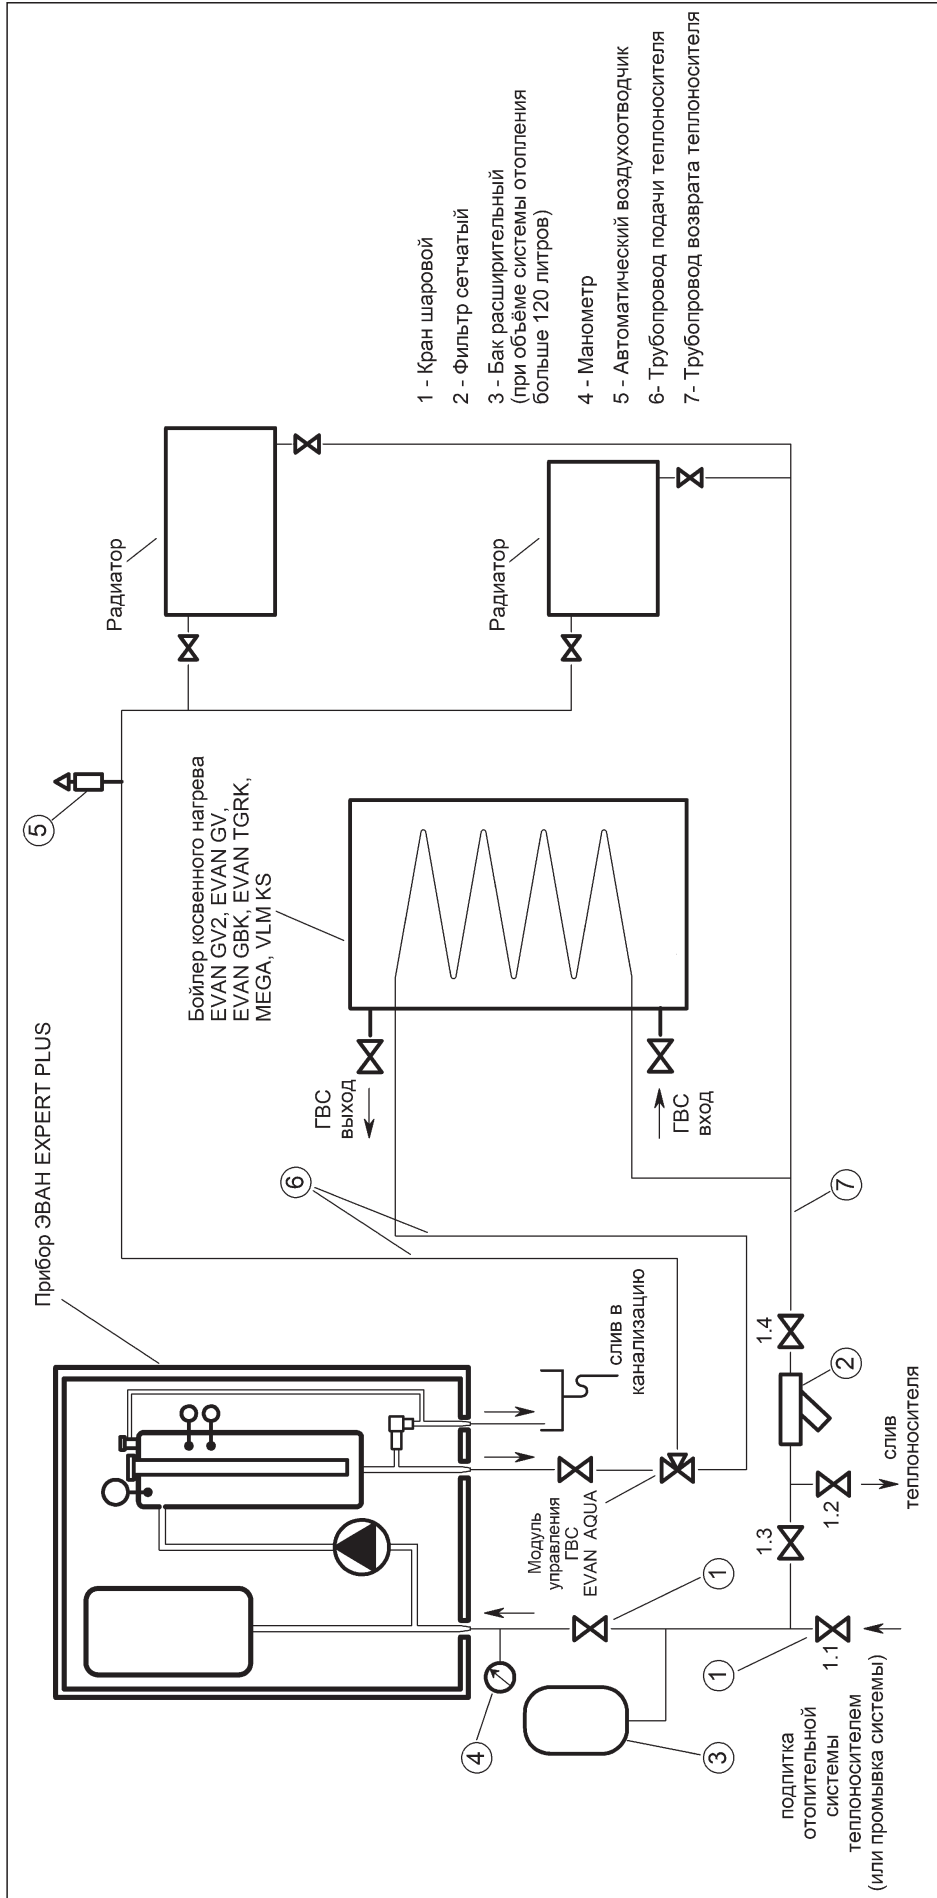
1 - Кран шаровой
2 - Фильтр сетчатый
3 - Бак расширительный (при объёме системы отопления больше 120 литров)
4 - Манометр
5 - Автоматический воздухоотводчик
6- Трубопровод подачи теплоносителя
7- Трубопровод возврата теплоносителя

Радиатор

Радиатор

5

Прибор ЭВАН EXPERT PLUS

Бойлер косвенного нагрева EVAN GV2, EVAN GV, EVAN GBK, EVAN TGRK, MEGA, VLM KS

ГВС выход

ГВС вход

6

7

слив в канализацию

Модуль управления ГВС EVAN AQUA

1

1

4

3

1.1

1.3

1.2

1.4

2

слив теплоносителя

подпитка отопительной системы теплоносителем (или промывка системы)